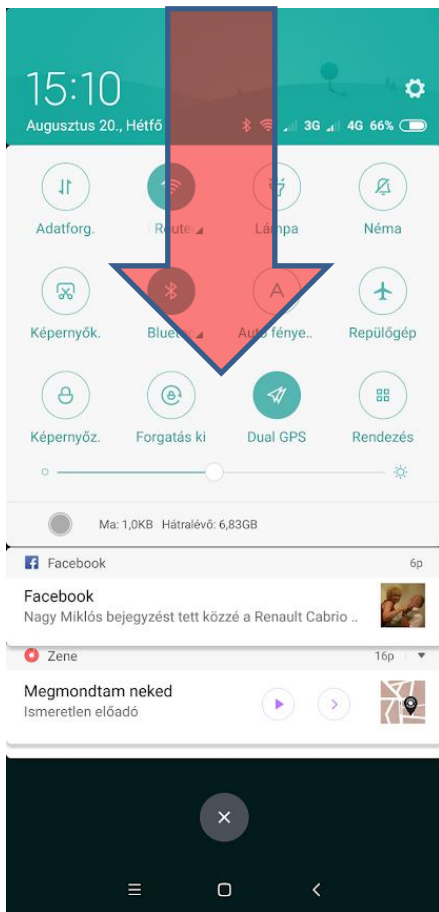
15:10

Augusztus 20., Hétfő

3G 4G 66%

Adatforg.

Route

Lámpa

Néma

Képernyők.

Bluet

Auto fénye..

Repülőgép

Képernyőz.

Forgatás ki

Dual GPS

Rendezés

Ma: 1,0KB Hátralévő: 6,83GB

Facebook

6p

Facebook

Nagy Miklós bejegyzést tett közzé a Renault Cabrio ..

Zene

16p

Megmondtam neked

Ismeretlen előadó